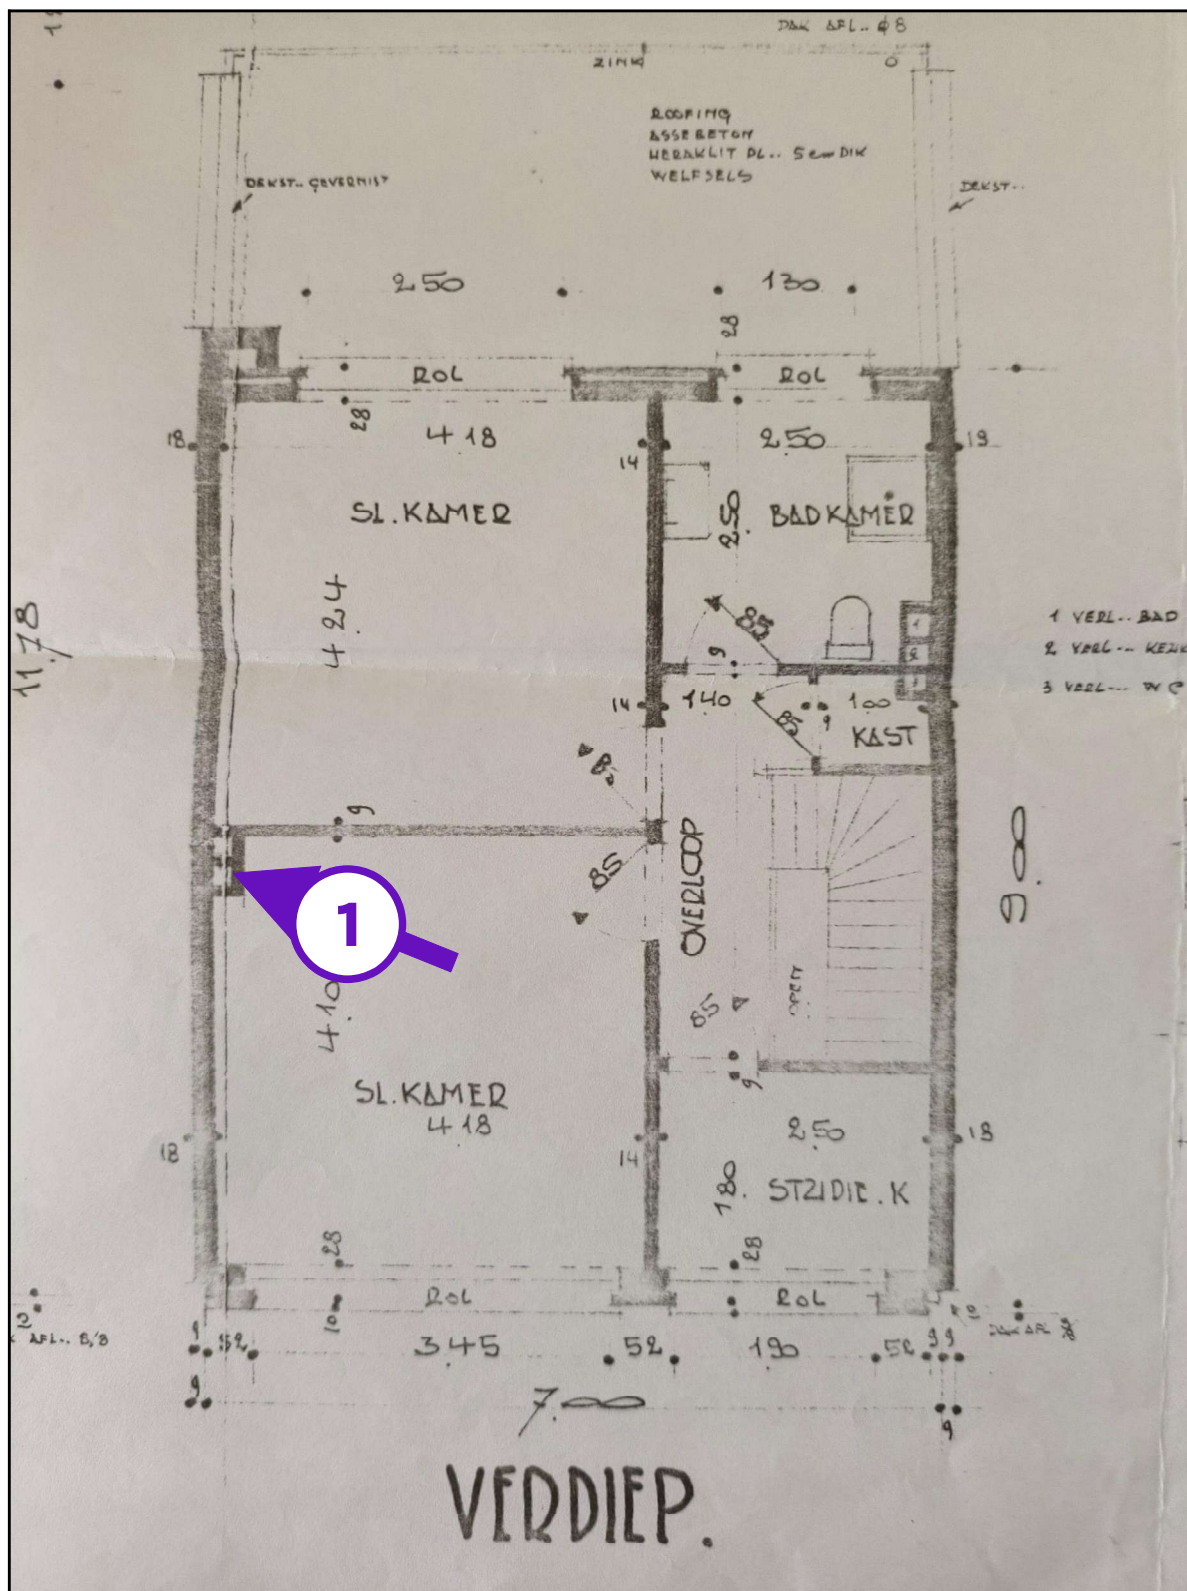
DAK AFL.. 08

ZINK

ROOFING
ASSE BETON
HERAKLIT PL.. 5cm DIK
WELFSELS

DEKST.. GEVERNIST

DEKST..

250

130

28

ROL

ROL

18

28

418

14

250

19

SL. KAMER

25

BADKAMER

424

85

1 VERL.. BAD
2 VERL.. KEU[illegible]
3 VERL.. WC

11.78

9

14

140

100

85

9

KAST

80

9

1

85

OVERLOOP

9.8

410

85

OPEN

9

SL. KAMER
418

18

14

250

19

180.

STUDIE. K

28

28

ROL

ROL

2

AFL.. 8,8

10

1

52

345

52

190

52

19

DAK AFL.

9

700

9

VERDIEP.